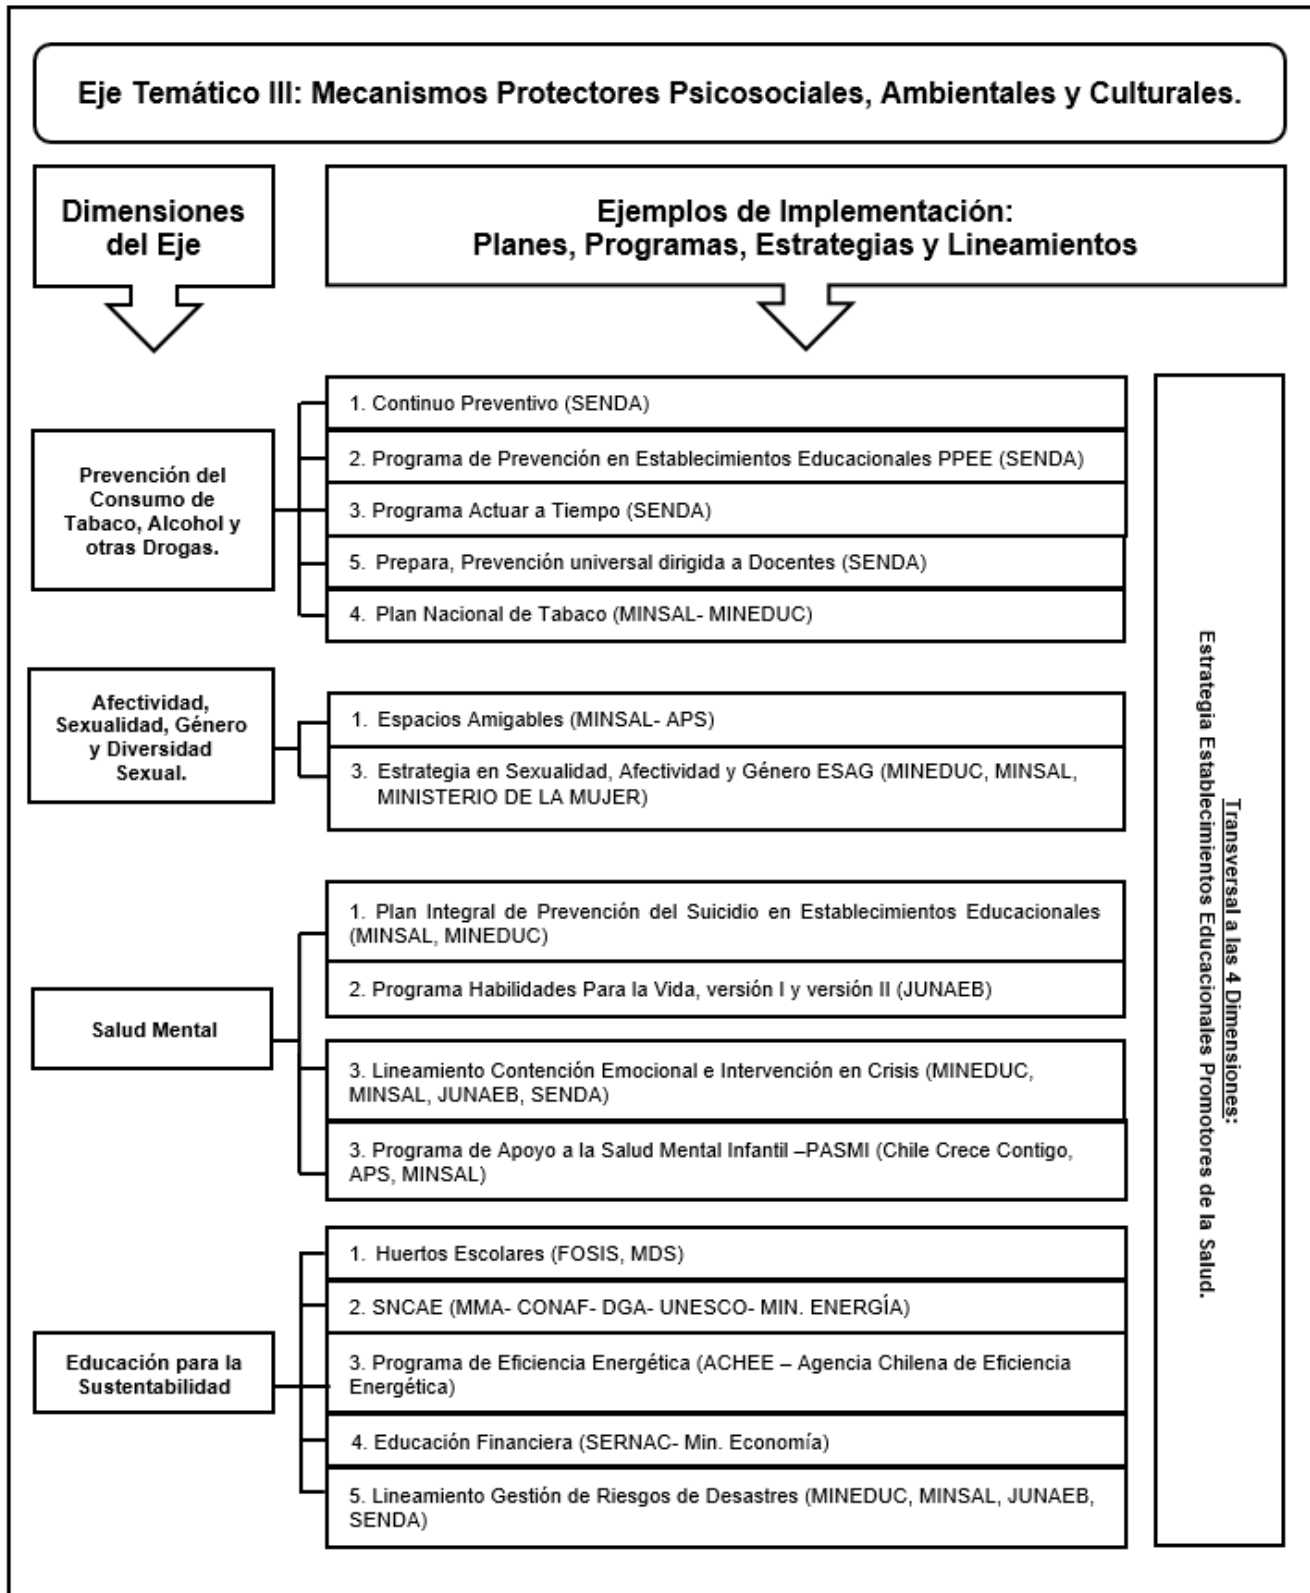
Eje Temático III: Mecanismos Protectores Psicosociales, Ambientales y Culturales.

Dimensiones del Eje

Ejemplos de Implementación: Planes, Programas, Estrategias y Lineamientos

Prevención del Consumo de Tabaco, Alcohol y otras Drogas.

1. Continuo Preventivo (SENDA)

2. Programa de Prevención en Establecimientos Educacionales PPEE (SENDA)

3. Programa Actuar a Tiempo (SENDA)

5. Prepara, Prevención universal dirigida a Docentes (SENDA)

4. Plan Nacional de Tabaco (MINSAL- MINEDUC)

Afectividad, Sexualidad, Género y Diversidad Sexual.

1. Espacios Amigables (MINSAL- APS)

3. Estrategia en Sexualidad, Afectividad y Género ESAG (MINEDUC, MINSAL, MINISTERIO DE LA MUJER)

Salud Mental

1. Plan Integral de Prevención del Suicidio en Establecimientos Educacionales (MINSAL, MINEDUC)

2. Programa Habilidades Para la Vida, versión I y versión II (JUNAEB)

3. Lineamiento Contención Emocional e Intervención en Crisis (MINEDUC, MINSAL, JUNAEB, SENDA)

3. Programa de Apoyo a la Salud Mental Infantil –PASMI (Chile Crece Contigo, APS, MINSAL)

Educación para la Sustentabilidad

1. Huertos Escolares (FOSIS, MDS)

2. SNCAE (MMA- CONAF- DGA- UNESCO- MIN. ENERGÍA)

3. Programa de Eficiencia Energética (ACHEE – Agencia Chilena de Eficiencia Energética)

4. Educación Financiera (SERNAC- Min. Economía)

5. Lineamiento Gestión de Riesgos de Desastres (MINEDUC, MINSAL, JUNAEB, SENDA)

Transversal a las 4 Dimensiones: Estrategia Establecimientos Educacionales Promotores de la Salud.